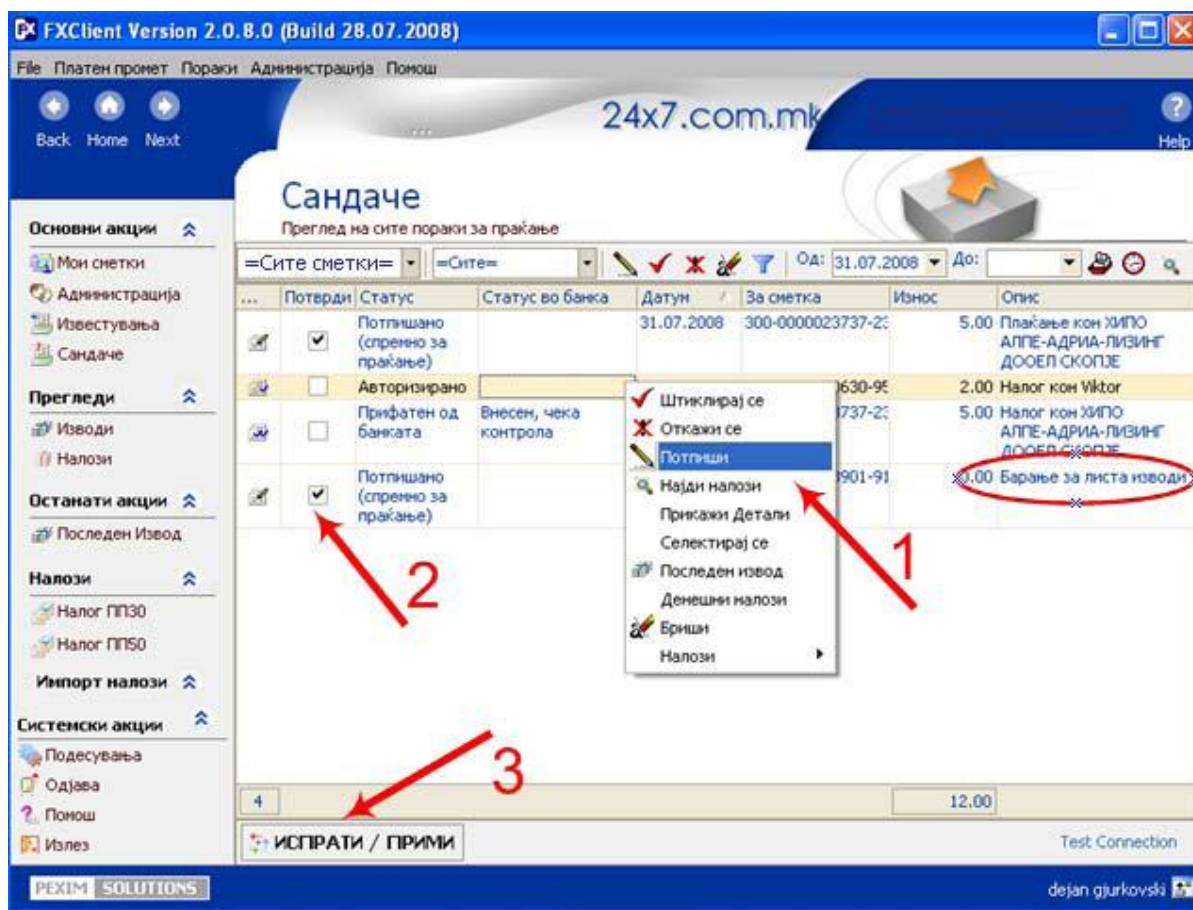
FXClient Version 2.0.8.0 (Build 28.07.2008)

File Платен промет Пораки Администрација Помош

Back Home Next

24x7.com.mk

Help

Сандаче
Преглед на сите пораки за праќање

Основни акции
Мои сметки
Администрација
Известувања
Сандаче

Прегледи
Изводи
Налози

Останати акции
Последен Извод

Налози
Налог ПП30
Налог ПП50

Импорт налози

Системски акции
Подесувања
Одјава
Помош
Излез

=Сите сметки= =Сите= Од: 31.07.2008 До:

| ... | Потврди | Статус | Статус во банка | Датум | За сметка | Износ | Опис |
|---|---|---|---|---|---|---|---|
| | ✔ | Потпишано (спремно за праќање) | | 31.07.2008 | 300-0000023737-23 | 5.00 | Плаќање кон ХИПО АЛПЕ-АДРИА-ЛИЗИНГ ДООЕЛ СКОПЈЕ |
| | | Авторизирано | | | 630-95 | 2.00 | Налог кон Viktor |
| | | Прифатен од банката | Внесен, чека контрола | | 737-23 | 5.00 | Налог кон ХИПО АЛПЕ-АДРИА-ЛИЗИНГ ДООЕЛ СКОПЈЕ |
| | ✔ | Потпишано (спремно за праќање) | | | 901-91 | 0.00 | Барање за листа изводи |

Штиклирај се
Откажи се
Потпиши
Најди налози
Прикажи Детали
Селектирај се
Последен извод
Денешни налози
Бриши
Налози

1
2
3

4 12.00

ИСПРАТИ / ПРИМИ

Test Connection

PEXIM SOLUTIONS

dejan gjurkovski